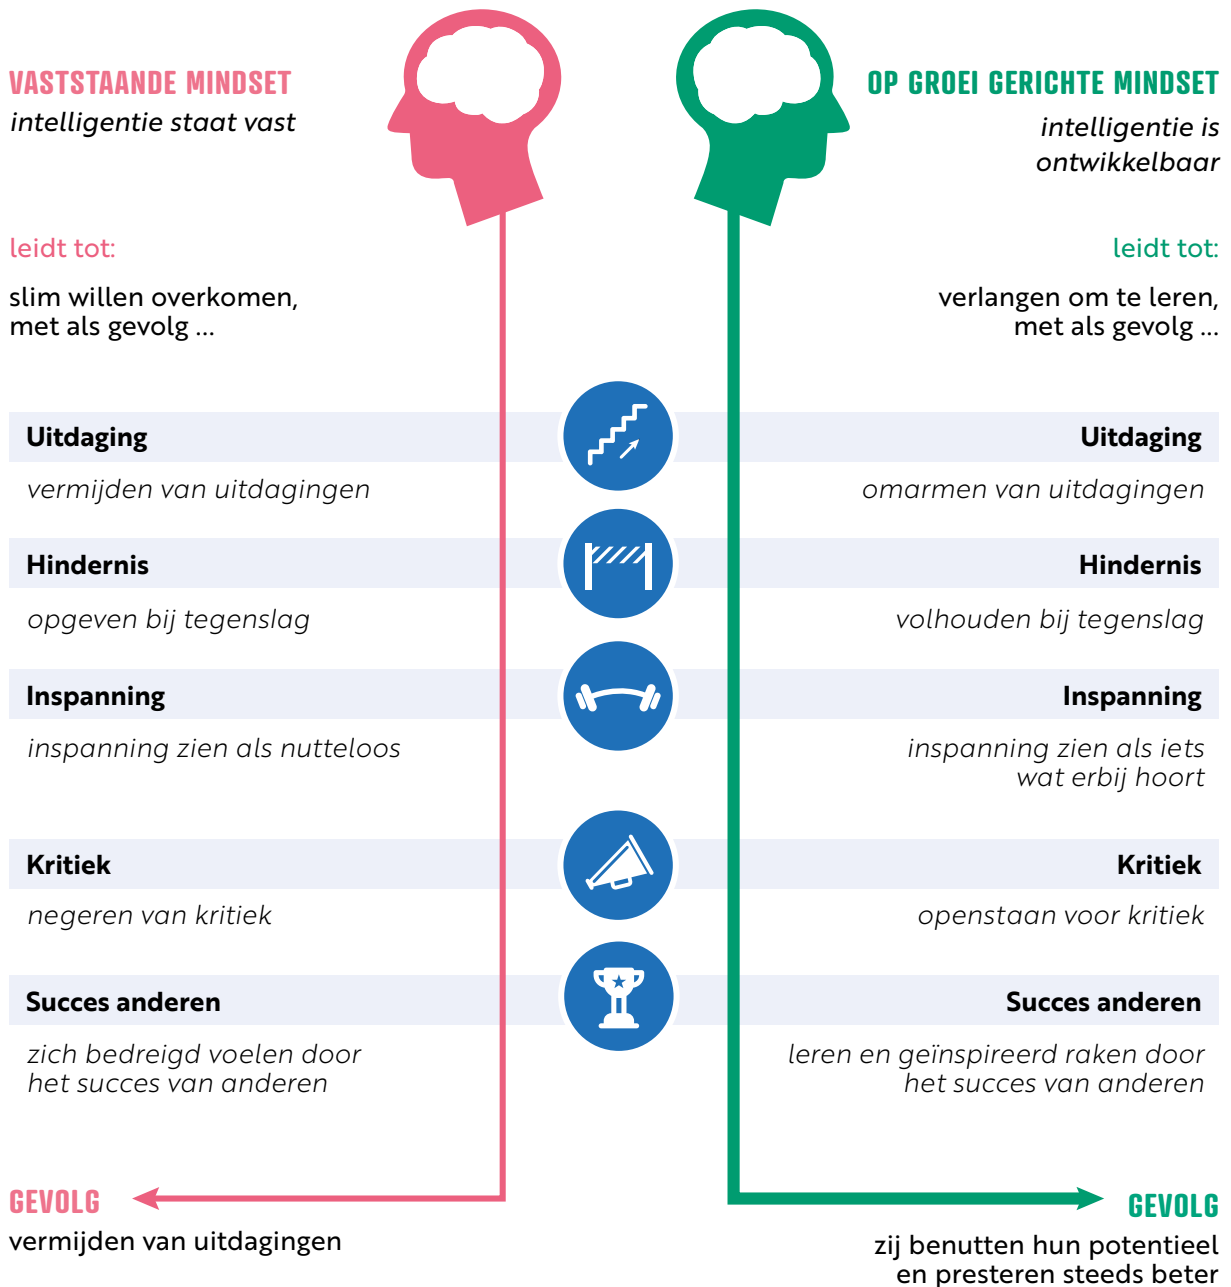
VASTSTAANDE MINDSET
intelligentie staat vast

OP GROEI GERICHTE MINDSET
intelligentie is ontwikkelbaar

leidt tot:

slim willen overkomen, met als gevolg ...

leidt tot:

verlangen om te leren, met als gevolg ...

Uitdaging

vermijden van uitdagingen

Uitdaging

omarmen van uitdagingen

Hindernis

opgeven bij tegenslag

Hindernis

volhouden bij tegenslag

Inspanning

inspanning zien als nutteloos

Inspanning

inspanning zien als iets wat erbij hoort

Kritiek

negeren van kritiek

Kritiek

openstaan voor kritiek

Succes anderen

zich bedreigd voelen door het succes van anderen

Succes anderen

leren en geïnspireerd raken door het succes van anderen

GEVOLG
vermijden van uitdagingen

GEVOLG
zij benutten hun potentieel en presteren steeds beter